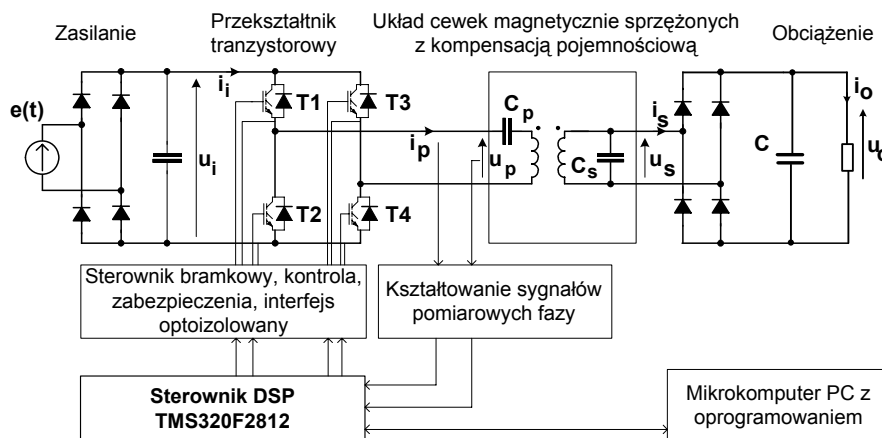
Zasilanie

Przekształtnik tranzystorowy

Układ cewek magnetycznie sprzężonych z kompensacją pojemnościową

Obciążenie

e(t)

$i_i$

$u_i$

T1

T3

T2

T4

$i_p$

$C_p$

$u_p$

$C_s$

$i_s$

$u_s$

C

$i_o$

$u_o$

Sterownik bramkowy, kontrola, zabezpieczenia, interfejs optoizolowany

Kształtowanie sygnałów pomiarowych fazy

Sterownik DSP TMS320F2812

Mikrokomputer PC z oprogramowaniem